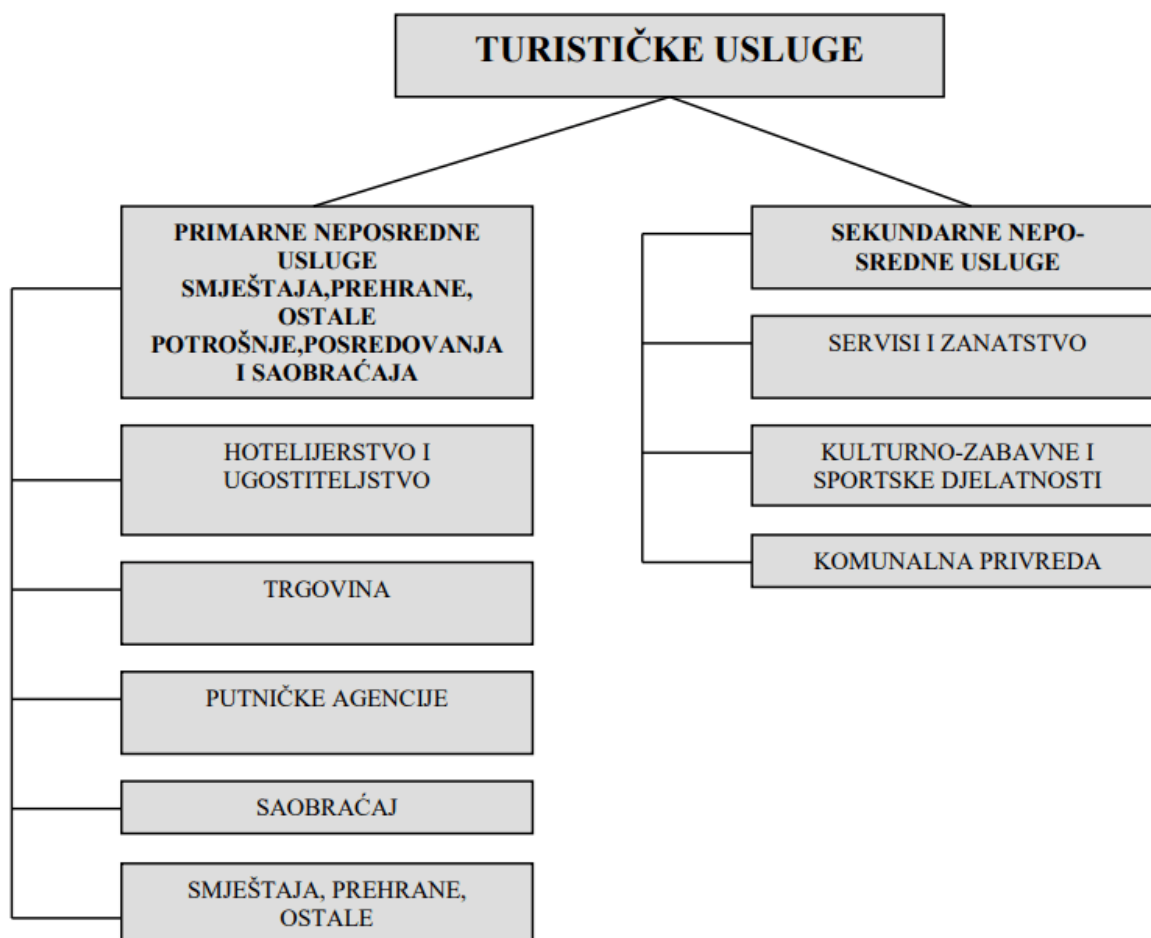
TURISTIČKE USLUGE

PRIMARNE NEPOSREDNE USLUGE SMJEŠTAJA,PREHRANE, OSTALE POTROŠNJE,POSREDOVANJA I SAOBRAĆAJA

HOTELIJERSTVO I UGOSTITELJSTVO

TRGOVINA

PUTNIČKE AGENCIJE

SAOBRAĆAJ

SMJEŠTAJA, PREHRANE, OSTALE

SEKUNDARNE NEPOSREDNE USLUGE

SERVISI I ZANATSTVO

KULTURNO-ZABAVNE I SPORTSKE DJELATNOSTI

KOMUNALNA PRIVREDA